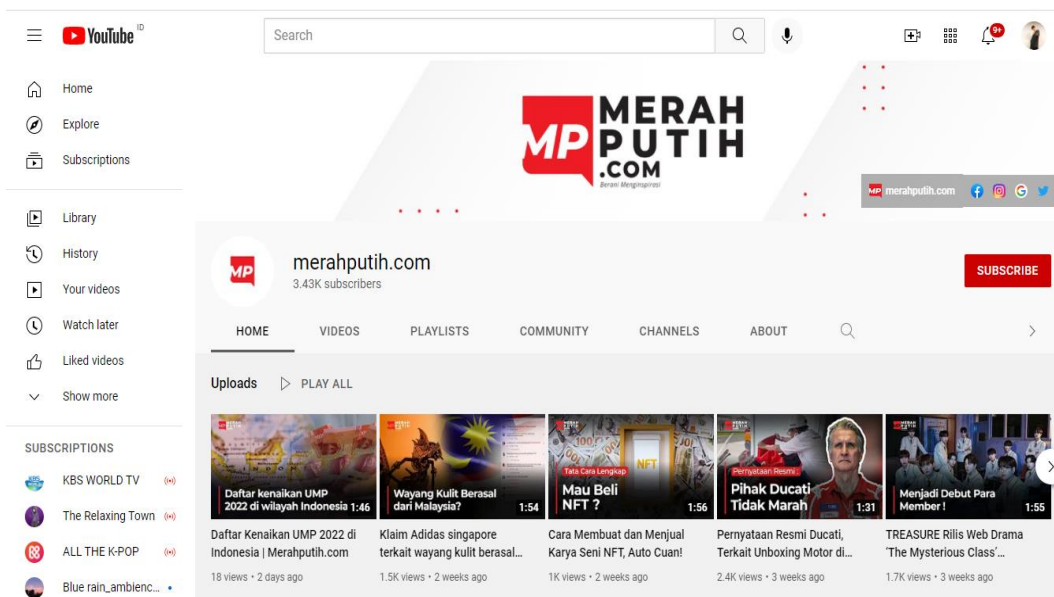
YouTube ID

Search

9+

Home
Explore
Subscriptions

Library
History
Your videos
Watch later
Liked videos
Show more

SUBSCRIPTIONS
KBS WORLD TV
The Relaxing Town
ALL THE K-POP
Blue rain_ambienc...

MP MERAH PUTIH .COM
Berani Menginspirasi

MP merahputih.com

MP
merahputih.com
3.43K subscribers

SUBSCRIBE

HOME
VIDEOS
PLAYLISTS
COMMUNITY
CHANNELS
ABOUT

Uploads
PLAY ALL

Daftar kenaikan UMP 2022 di wilayah Indonesia 1:46
Daftar Kenaikan UMP 2022 di Indonesia | Merahputih.com
18 views • 2 days ago

Wayang Kulit Berasal dari Malaysia? 1:54
Klaim Adidas singapore terkait wayang kulit berasal...
1.5K views • 2 weeks ago

Tata Cara Lengkap
Mau Beli NFT ? 1:56
NFT
Cara Membuat dan Menjual Karya Seni NFT, Auto Cuan!
1K views • 2 weeks ago

Pernyataan Resmi
Pihak Ducati Tidak Marah 1:31
Pernyataan Resmi Ducati, Terkait Unboxing Motor di...
2.4K views • 3 weeks ago

Menjadi Debut Para Member ! 1:55
TREASURE Rilis Web Drama 'The Mysterious Class'...
1.7K views • 3 weeks ago